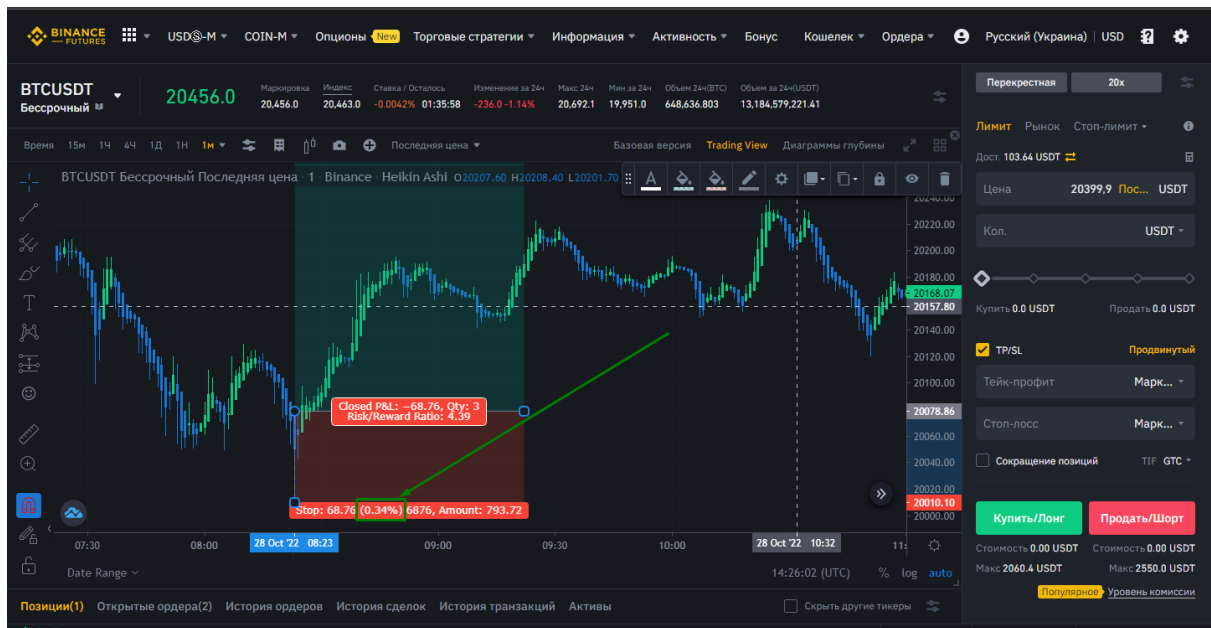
BINANCE FUTURES USDⓈ-M COIN-M Опционы New Торговые стратегии Информация Активность Бонус Кошелек Ордера Русский (Украина) | USD

BTCUSDT Бессрочный 20456.0 Маркировка 20,456.0 Индекс 20,463.0 Ставка / Осталось -0.0042% 01:35:58 Изменение за 24ч -236.0 -1.14% Макс 24ч 20,692.1 Мин за 24ч 19,951.0 Объем 24ч(BTC) 648,636.803 Объем за 24ч(USDT) 13,184,579,221.41

Время 15м 1Ч 4Ч 1Д 1Н 1м Последняя цена Базовая версия Trading View Диаграммы глубины

BTCUSDT Бессрочный Последняя цена · 1 · Binance · Heikin Ashi O20207.60 H20208.40 L20201.70

20240.00 20220.00 20200.00 20180.00 20168.07 20157.80 20140.00 20120.00 20100.00 20078.86 20060.00 20040.00 20020.00 20010.10 20000.00

Closed P&L: -68.76, Qty: 3
Risk/Reward Ratio: 4.39

Stop: 68.76 (0.34%) 6876, Amount: 793.72

07:30 08:00 28 Oct '22 08:23 09:00 09:30 10:00 28 Oct '22 10:32 11:

Date Range 14:26:02 (UTC) % log auto

Позиции(1) Открытые ордера(2) История ордеров История сделок История транзакций Активы Скрыть другие тикеры

Перекрестная 20x
Лимит Рынок Стоп-лимит
Дост. 103.64 USDT
Цена 20399.9 Пос... USDT
Кол. USDT
Купить 0.0 USDT Продать 0.0 USDT
TP/SL Продвинутый
Тейк-профит Марк...
Стоп-лосс Марк...
Сокращение позиций TIF GTC
Купить/Лонг Продать/Шорт
Стоимость 0.00 USDT Стоимость 0.00 USDT
Макс 2060.4 USDT Макс 2550.0 USDT
Популярное Уровень комиссии